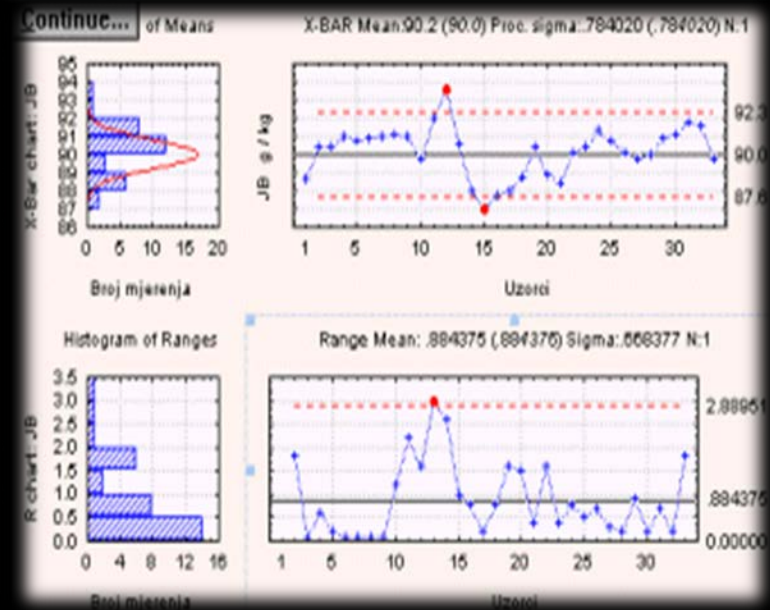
Continue... of Means

X-BAR Mean:90.2 (90.0) Proc. sigma:.784020 (.784020) N:1

X-Bar chart: JB

95
94
93
92
91
90
89
88
87
86

0 5 10 15 20

Broj mjerenja

JB g / kg

92.3
90.0
87.6

1 5 10 15 20 25 30

Uzorci

Histogram of Ranges

Range Mean: .884375 (.884375) Sigma:.668377 N:1

R chart: JB

3.5
3.0
2.5
2.0
1.5
1.0
0.5
0.0

0 4 8 12 16

Broj mjerenja

2.88951
.884375
0.00000

5 10 15 20 25 30

Uzorci